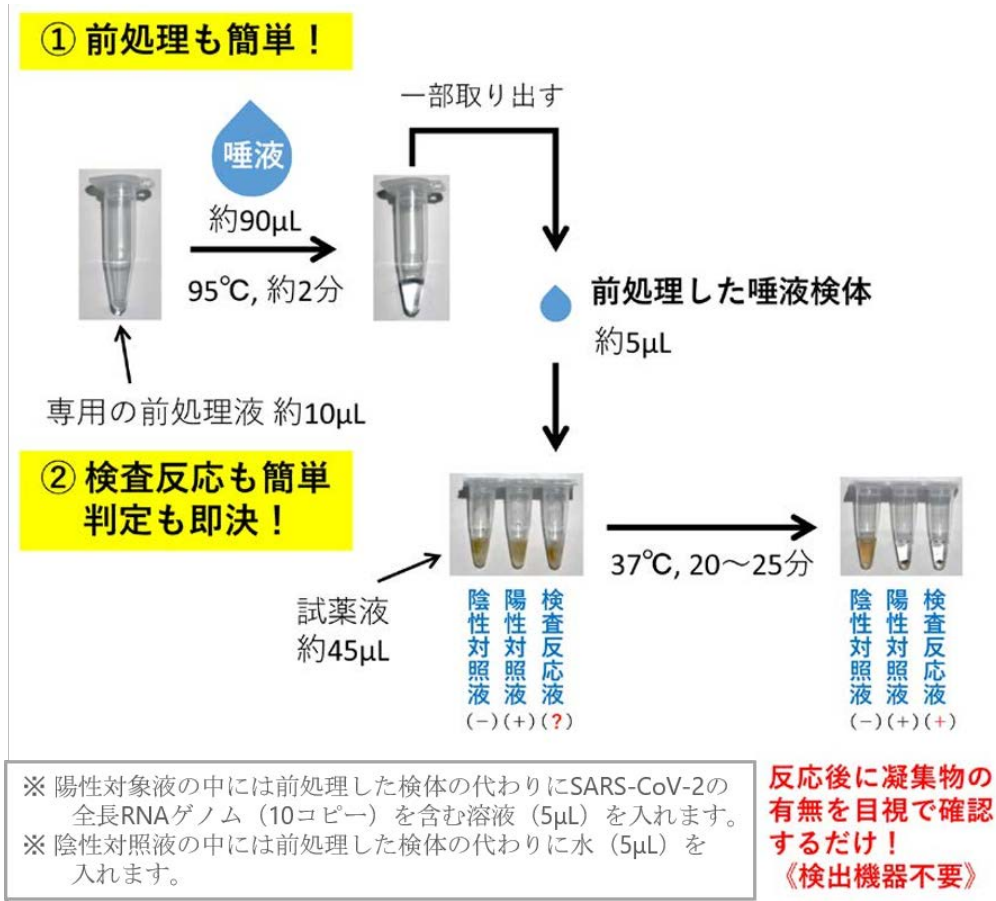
① 前処理も簡単！

一部取り出す

唾液

約90µL

95℃, 約2分

前処理した唾液検体

約5µL

専用の前処理液 約10µL

② 検査反応も簡単
判定も即決！

試薬液
約45µL

陰性対照液 陽性対照液 検査反応液
(−) (+) (?)

37℃, 20～25分

陰性対照液 陽性対照液 検査反応液
(−) (+) (+)

※ 陽性対象液の中には前処理した検体の代わりにSARS-CoV-2の全長RNAゲノム（10コピー）を含む溶液（5µL）を入れます。
※ 陰性対照液の中には前処理した検体の代わりに水（5µL）を入れます。

反応後に凝集物の有無を目視で確認するだけ！
《検出機器不要》